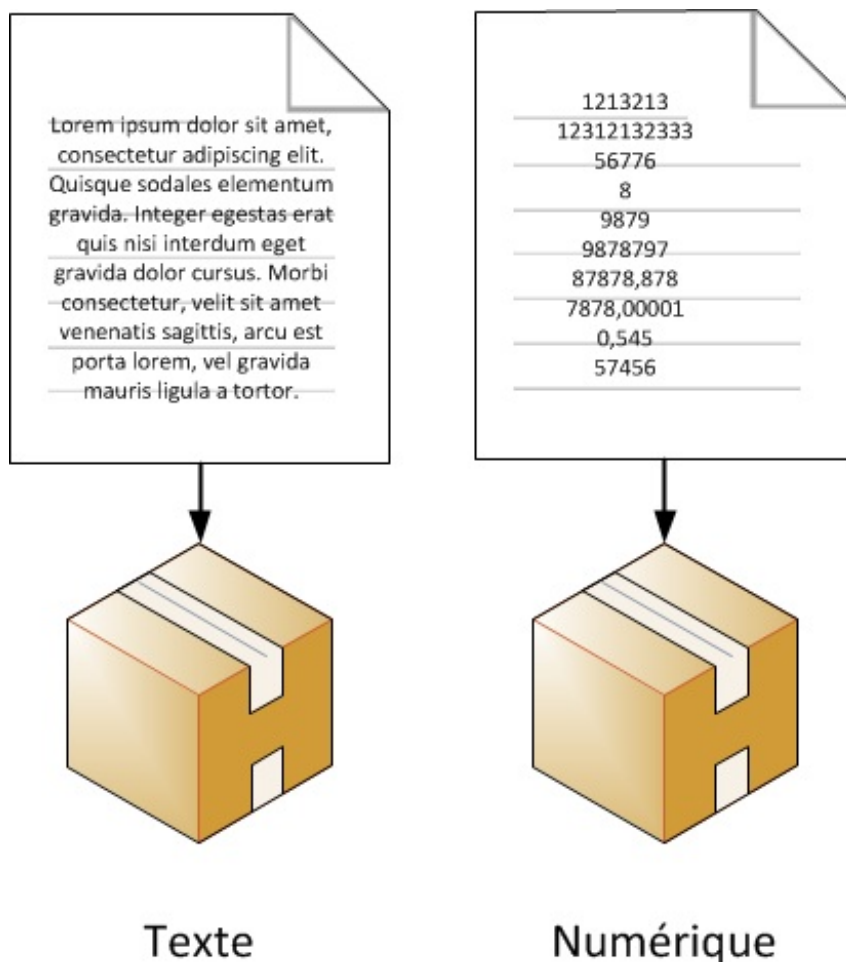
Lorem ipsum dolor sit amet, consectetur adipiscing elit. Quisque sodales elementum gravida. Integer egestas erat quis nisi interdum eget gravida dolor cursus. Morbi consectetur, velit sit amet venenatis sagittis, arcu est porta lorem, vel gravida mauris ligula a tortor.

1213213
12312132333
56776
8
9879
9878797
87878,878
7878,00001
0,545
57456

Texte

Numérique